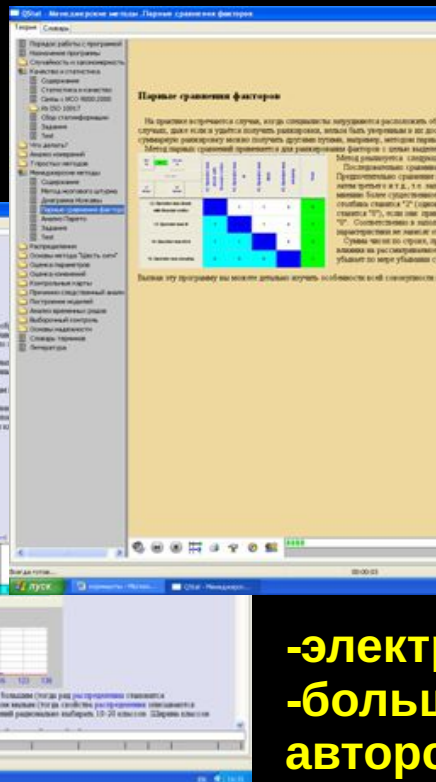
QStat - Менеджерские методы. Парные сравнения факторов

Теория | Словарь

Порядок работы с программой
Назначение программы
Случайность и закономерность
Качество и статистика
Содержание
Статистика и качество
Связь с ИСО 9000:2000
Из ISO 10017
Обзор статинформации
Задание
Тест
Что делать?
Анализ измерений
7 простых методов
Менеджерские методы
Содержание
Метод мозгового штурма
Диаграмма Исикавы
Парные сравнения факторов
Анализ Парето
Задание
Тест
Распределения
Основы метода "Шесть сигм"
Оценка параметров
Оценка изменений
Контрольные карты
Причинно-следственный анализ
Построение моделей
Анализ временных рядов
Выборочный контроль
Основы надежности
Словарь терминов
Литература

Парные сравнения факторов

Вызвав эту программу вы можете детально изучить особенности всей совокупности

Всегда готов... 00:00:03

пуск

-электр
-больш
авторо